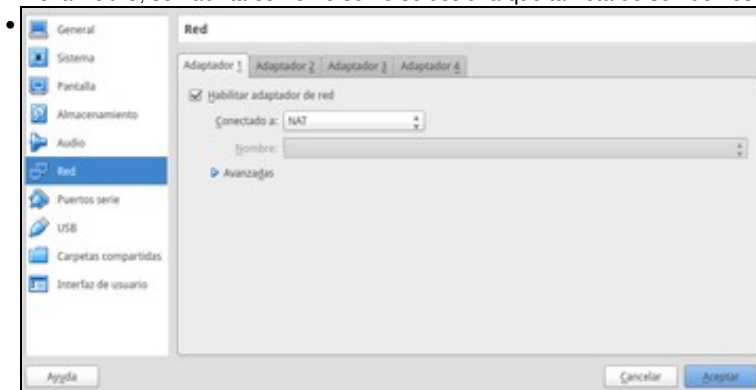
General
Sistema
Pantalla
Almacenamiento
Audio
Red
Puertos serie
USB
Carpetas compartidas
Interfaz de usuario

Red

Adaptador 1 | Adaptador 2 | Adaptador 3 | Adaptador 4

Habilitar adaptador de red

Conectado a: NAT

Nombre:

Avanzadas

Ayuda

Cancelar

Aceptar